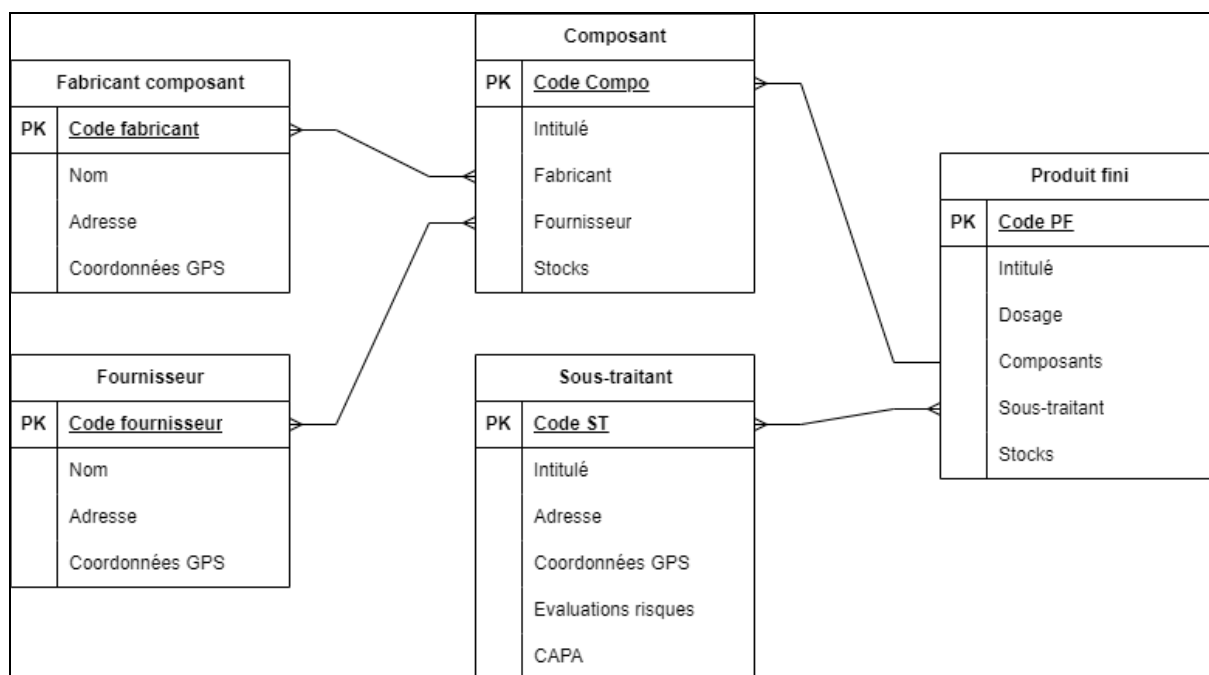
Fabricant composant

| PK | Code fabricant |
|---|---|
| | Nom |
| | Adresse |
| | Coordonnées GPS |

Composant

| PK | Code Compo |
|---|---|
| | Intitulé |
| | Fabricant |
| | Fournisseur |
| | Stocks |

Produit fini

| PK | Code PF |
|---|---|
| | Intitulé |
| | Dosage |
| | Composants |
| | Sous-traitant |
| | Stocks |

Fournisseur

| PK | Code fournisseur |
|---|---|
| | Nom |
| | Adresse |
| | Coordonnées GPS |

Sous-traitant

| PK | Code ST |
|---|---|
| | Intitulé |
| | Adresse |
| | Coordonnées GPS |
| | Evaluations risques |
| | CAPA |